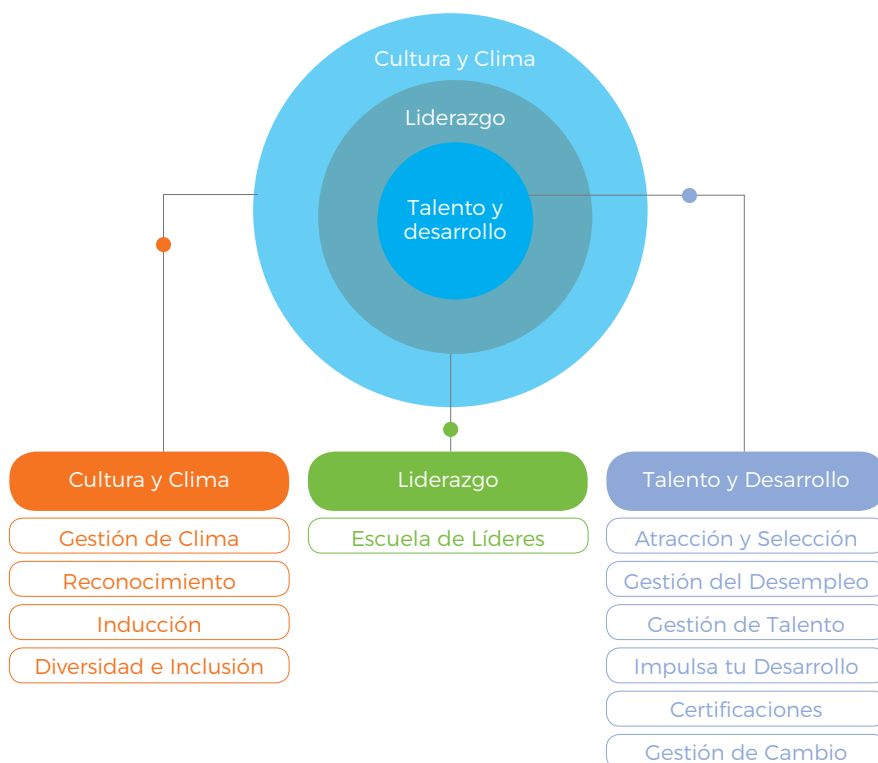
Cultura y Clima

Liderazgo

Talento y desarrollo

Cultura y Clima

Gestión de Clima

Reconocimiento

Inducción

Diversidad e Inclusión

Liderazgo

Escuela de Líderes

Talento y Desarrollo

Atracción y Selección

Gestión del Desempleo

Gestión de Talento

Impulsa tu Desarrollo

Certificaciones

Gestión de Cambio